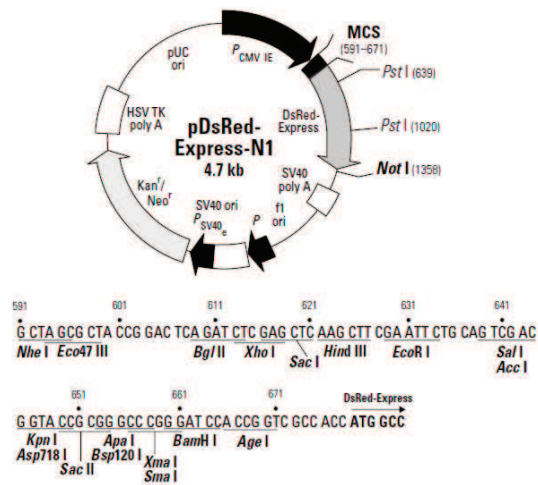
MCS
(591–671)

$P_{CMV\ IE}$

pUC ori

Pst I (639)

HSV TK poly A

DsRed-Express

Pst I (1020)

pDsRed-Express-N1
4.7 kb

Not I (1358)

SV40 poly A

Kan$^r$/ Neo$^r$

f1 ori

SV40 ori $P_{SV40_e}$

P

591 601 611 621 631 641

G CTA GCG CTA CCG GAC TCA GAT CTC GAG CTC AAG CTT CGA ATT CTG CAG TCG AC

Nhe I Eco47 III Bgl II Xho I Sac I Hind III EcoR I Sal I Acc I

651 661 671

G GTA CCG CGG GCC CGG GAT CCA CCG GTC GCC ACC ATG GCC

DsRed-Express

Kpn I Asp718 I Sac II Apa I Bsp120 I Xma I Sma I BamH I Age I